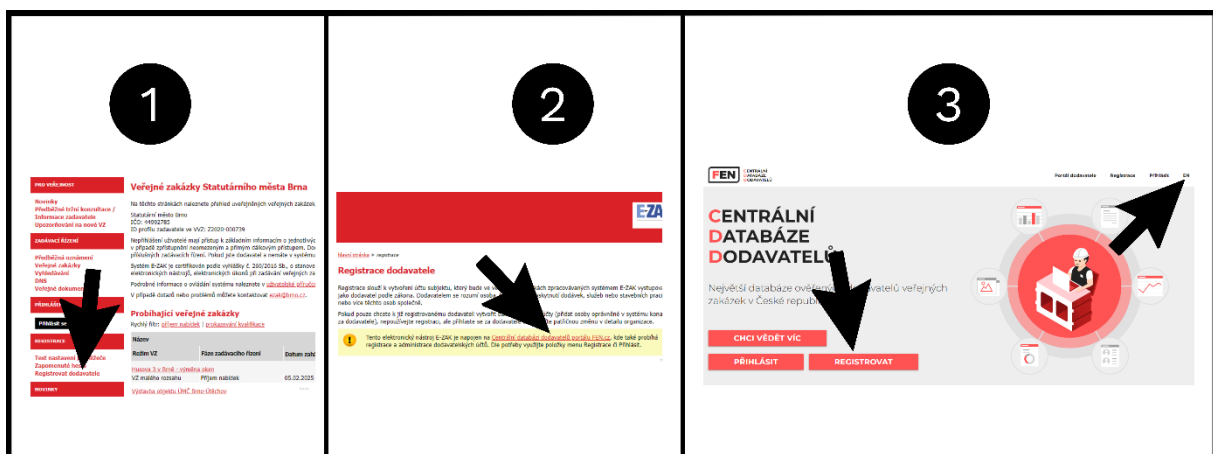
1

PRO VEŘEJNOST

Novinky
Předběžné tržní konzultace /
Informace zadavatele
Upozorňování na nové VZ

ZADÁVACÍ ŘÍZENÍ

Předběžná oznámení
Veřejné zakázky
Vyhledávání
DNS
Veřejné dokumen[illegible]

PŘIHLÁŠ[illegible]

Přihlásit se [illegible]

REGISTRACE

Test nastavení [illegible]če
Zapomenuté he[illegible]
Registrovat dodavatele

ROZCESTNÍKY

Veřejné zakázky Statutárního města Brna

Na těchto stránkách naleznete přehled uveřejněných veřejných zakázek

Statutární město Brno
IČO: 44992785
ID profilu zadavatele ve VVZ: Z2020-000739

Nepřihlášení uživatelé mají přístup k základním informacím o jednotlivý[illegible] v případě zpřístupnění neomezeným a přímým dálkovým přístupem. Do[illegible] příslušných zadávacích řízení. Pokud jste dodavatel a nemáte v systému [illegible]

Systém E-ZAK je certifikován podle vyhlášky č. 260/2016 Sb., o stanove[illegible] elektronických nástrojů, elektronických úkonů při zadávání veřejných za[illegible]

Podrobné informace o ovládání systému naleznete v uživatelské přír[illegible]

V případě dotazů nebo problémů můžete kontaktovat ezak@brno.cz.

Probíhající veřejné zakázky

Rychlý filtr: příjem nabídek | prokazování kvalifikace

| Název | | |
|---|---|---|
| Režim VZ | Fáze zadávacího řízení | Datum zah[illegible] |
| Husova 3 v Brně - výměna oken | | |
| VZ malého rozsahu | Příjem nabídek | 05.02.2025 |
| Výstavba objektu ÚMČ Brno-Útěchov | | |

2

E-ZAK

Hlavní stránka » registrace

Registrace dodavatele

Registrace slouží k vytvoření účtu subjektu, který bude ve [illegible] zpracovaných systémem E-ZAK vystupov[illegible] jako dodavatel podle zákona. Dodavatelem se rozumí osoba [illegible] poskytnutí dodávek, služeb nebo stavebních prací nebo více těchto osob společně.

Pokud pouze chcete k již registrovanému dodavateli vytvořit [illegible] (přidat osoby oprávněné v systému kona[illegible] za dodavatele), neprovádějte registraci, ale přihlaste se za dodavatele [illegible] patřičnou změnu v detailu organizace.

Tento elektronický nástroj E-ZAK je napojen na Centrální databázi dodavatelů portálu FEN.cz, kde také probíhá registrace a administrace dodavatelských účtů. Dle potřeby využijte položky menu Registrace či Přihlásit.

3

FEN CENTRÁLNÍ DATABÁZE DODAVATELŮ

Portál dodavatele  Registrace  Přihlásit  EN

CENTRÁLNÍ
DATABÁZE
DODAVATELŮ

Největší databáze ověře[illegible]vatelů veřejných zakázek v České republ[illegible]

CHCI VĚDĚT VÍC

PŘIHLÁSIT

REGISTROVAT